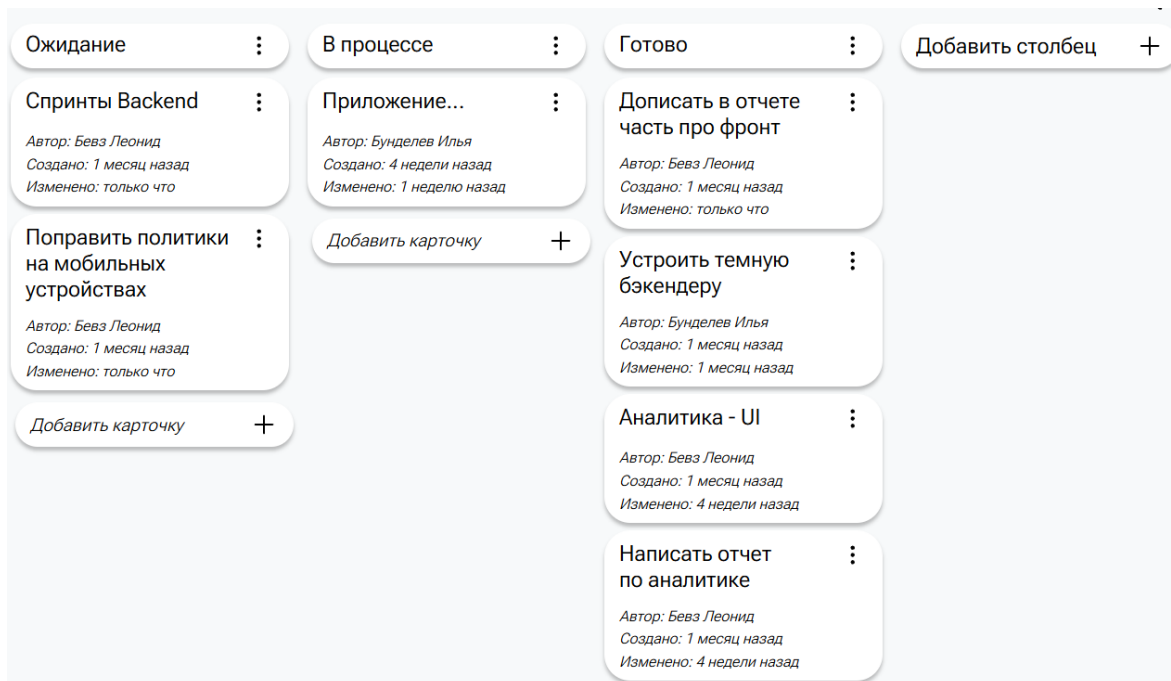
Ожидание

Спринты Backend

Автор: Бевз Леонид
Создано: 1 месяц назад
Изменено: только что

Поправить политики на мобильных устройствах

Автор: Бевз Леонид
Создано: 1 месяц назад
Изменено: только что

Добавить карточку +

В процессе

Приложение...

Автор: Бунделев Илья
Создано: 4 недели назад
Изменено: 1 неделю назад

Добавить карточку +

Готово

Дописать в отчете часть про фронт

Автор: Бевз Леонид
Создано: 1 месяц назад
Изменено: только что

Устроить темную бэкендеру

Автор: Бунделев Илья
Создано: 1 месяц назад
Изменено: 1 месяц назад

Аналитика - UI

Автор: Бевз Леонид
Создано: 1 месяц назад
Изменено: 4 недели назад

Написать отчет по аналитике

Автор: Бевз Леонид
Создано: 1 месяц назад
Изменено: 4 недели назад

Добавить столбец +